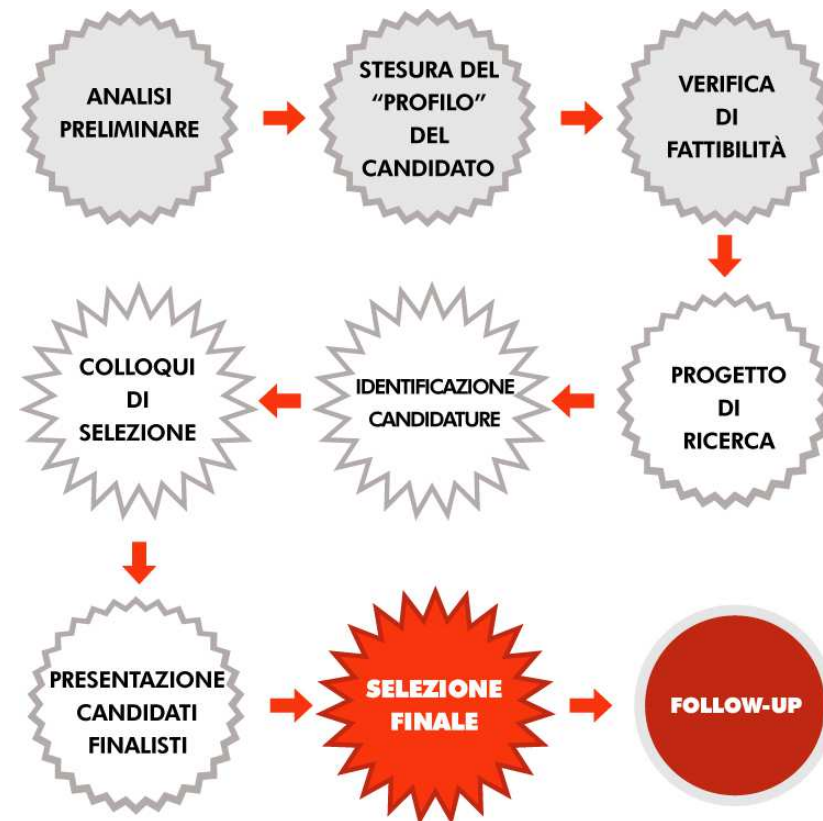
ANALISI PRELIMINARE

STESURA DEL “PROFILO” DEL CANDIDATO

VERIFICA DI FATTIBILITÀ

PROGETTO DI RICERCA

IDENTIFICAZIONE CANDIDATURE

COLLOQUI DI SELEZIONE

PRESENTAZIONE CANDIDATI FINALISTI

SELEZIONE FINALE

FOLLOW-UP